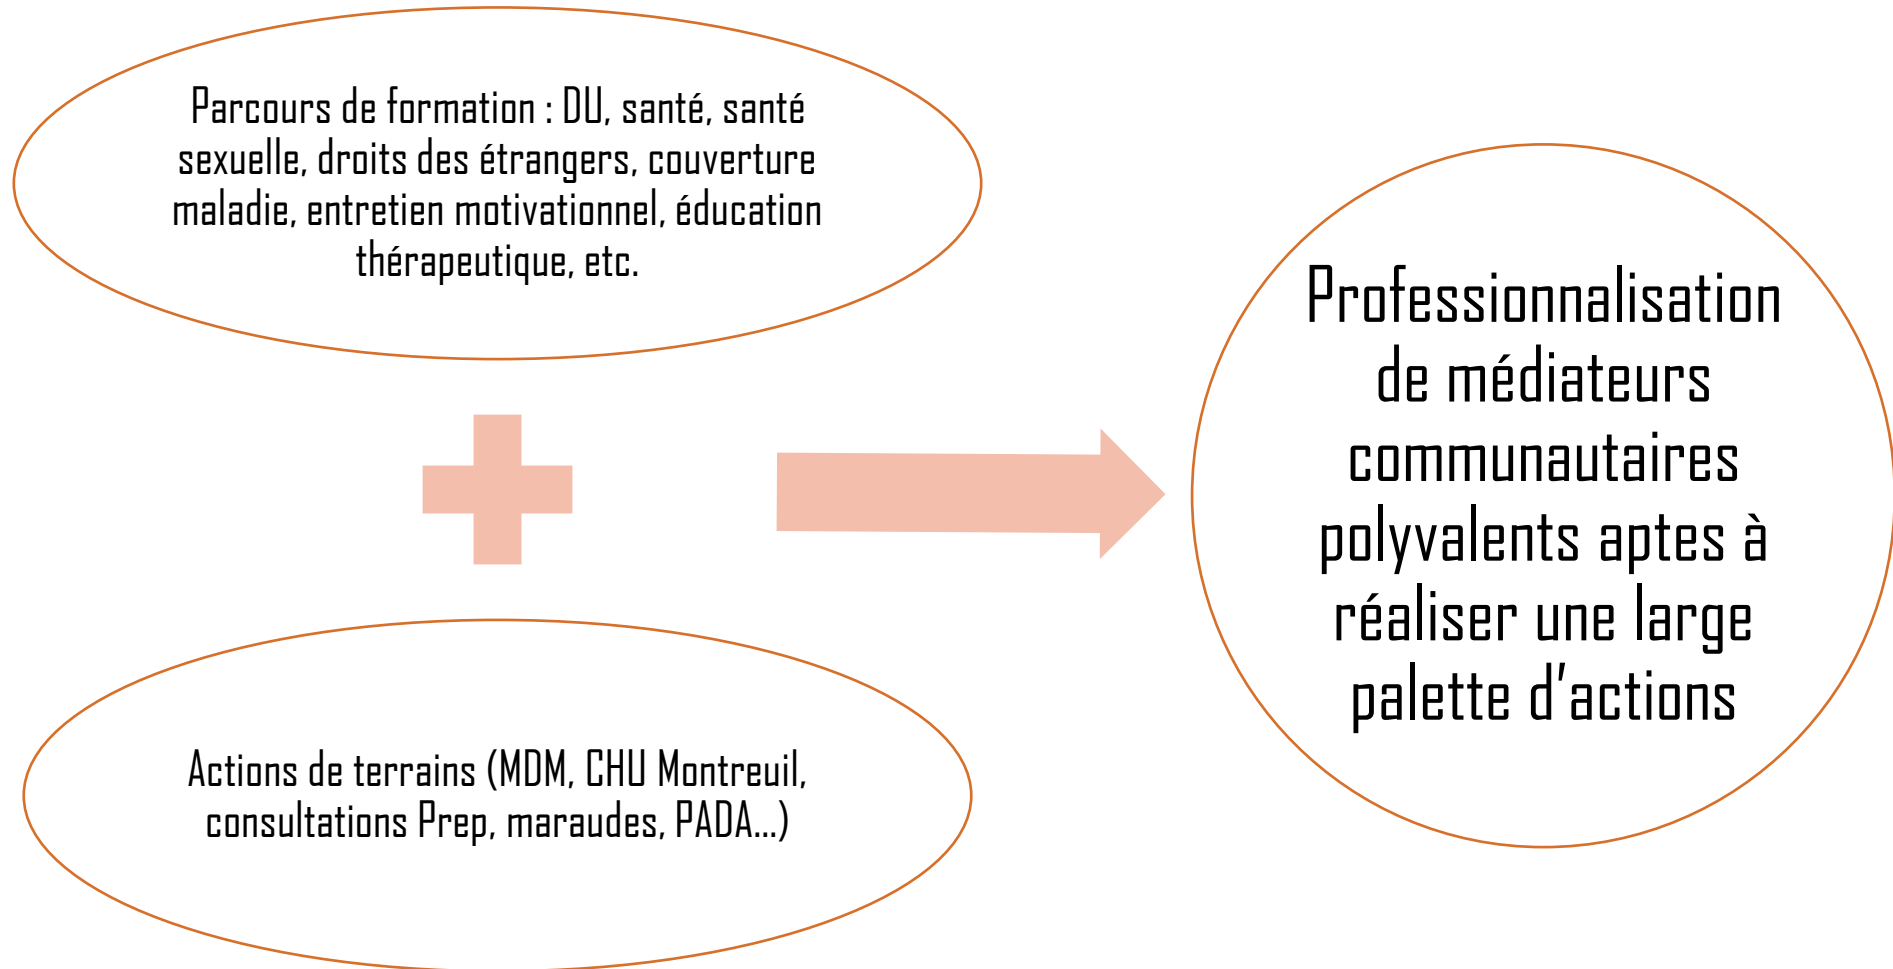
Parcours de formation : DU, santé, santé sexuelle, droits des étrangers, couverture maladie, entretien motivationnel, éducation thérapeutique, etc.

Actions de terrains (MDM, CHU Montreuil, consultations Prep, maraudes, PADA...)

Professionnalisation de médiateurs communautaires polyvalents aptes à réaliser une large palette d'actions